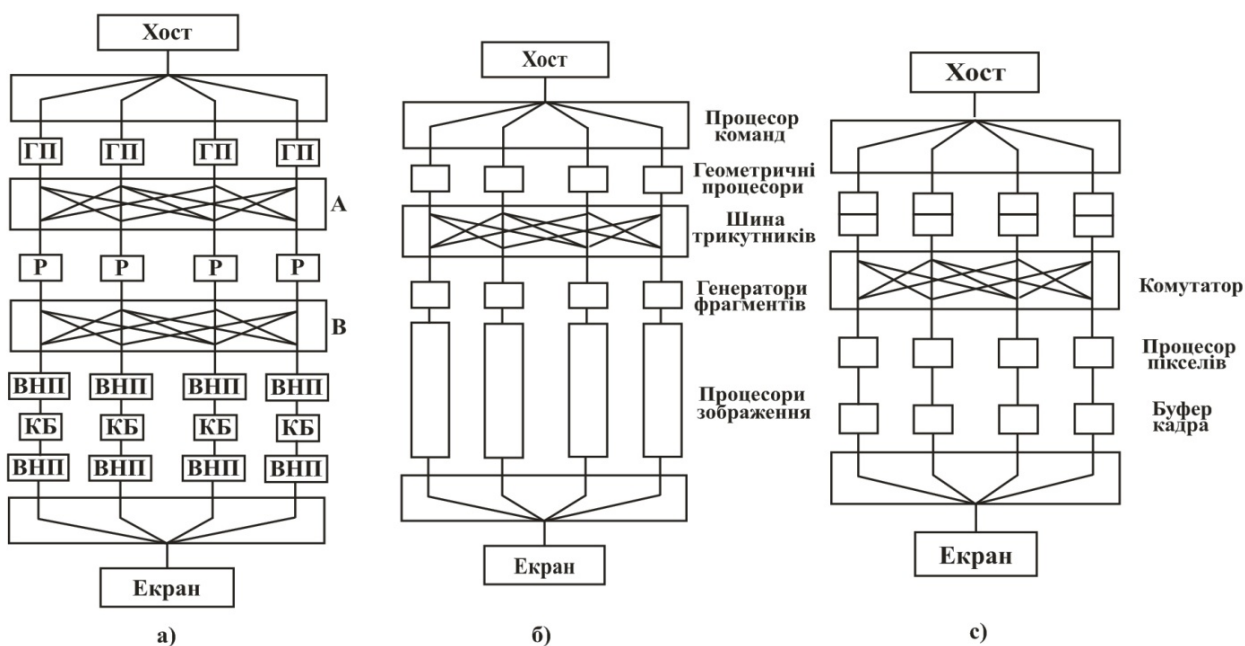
Хост

ГП ГП ГП ГП

А

Р Р Р Р

В

ВНП ВНП ВНП ВНП

КБ КБ КБ КБ

ВНП ВНП ВНП ВНП

Екран

а)

Хост

Процесор команд

Геометричні процесори

Шина трикутників

Генератори фрагментів

Процесори зображення

Екран

б)

Хост

Комутатор

Процесор пікселів

Буфер кадра

Екран

с)